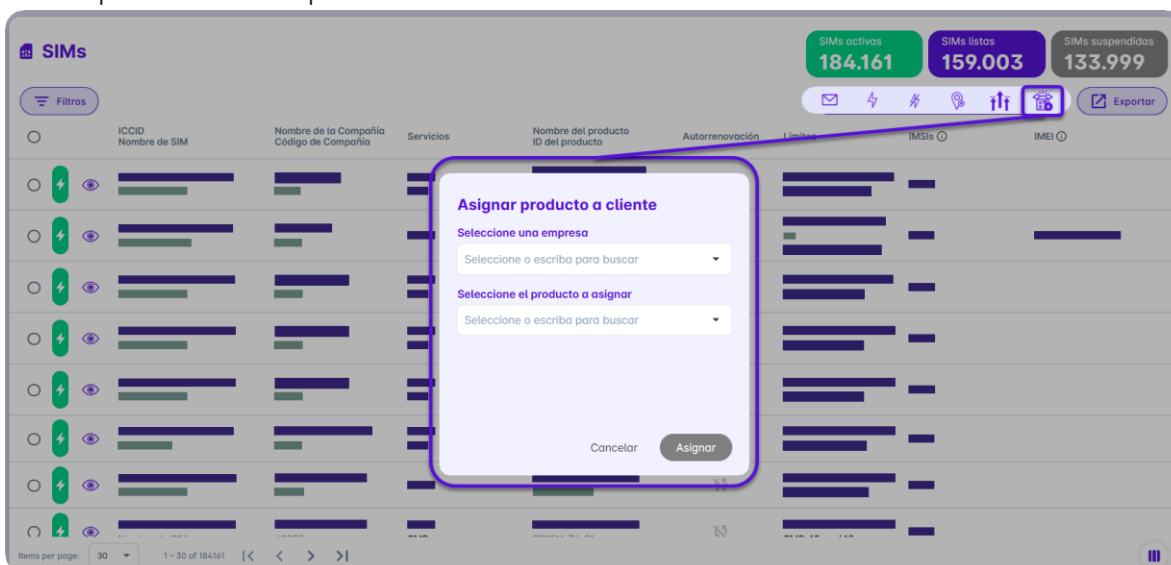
SIMs

SIMs activas
184.161

SIMs listas
159.003

SIMs suspendidas
133.999

Filtros

Exportar

| ICCID Nombre de SIM | Nombre de la Compañía Código de Compañía | Servicios | Nombre del producto ID del producto | Autorrenovación | Límites | IMSIs | IMEI |
|---|---|---|---|---|---|---|---|

Asignar producto a cliente

Seleccione una empresa

Seleccione o escriba para buscar

Seleccione el producto a asignar

Seleccione o escriba para buscar

Cancelar

Asignar

Items per page: 30

1 – 30 of 184161